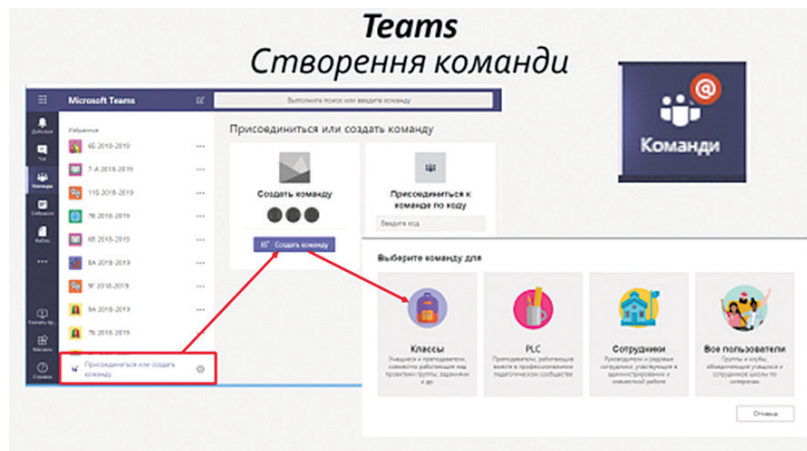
Teams
Створення команди

Microsoft Teams

Выполните поиск или введите команду

Действия
Чат
Команды
Собрания
Файлы
...

Избранное
6Б 2018-2019
7-А 2018-2019
11Б 2018-2019
7Б 2018-2019
6Б 2018-2019
8А 2018-2019
9Г 2018-2019
9А 2018-2019
7Б 2018-2019

Присоединиться или создать команду

Присоединиться или создать команду

Создать команду

Создать команду

Присоединиться к команде по коду

Введите код

Команди

Выберите команду для

Классы
Учащиеся и преподаватели, совместно работающие над проектами группы, заданиями и др.

PLC
Преподаватели, работающие вместе в профессиональном педагогическом сообществе

Сотрудники
Руководители и рядовые сотрудники, участвующие в административной и совместной работе

Все пользователи
Группы и клубы, объединяющие учащихся и сотрудников школы по интересам

Отмена